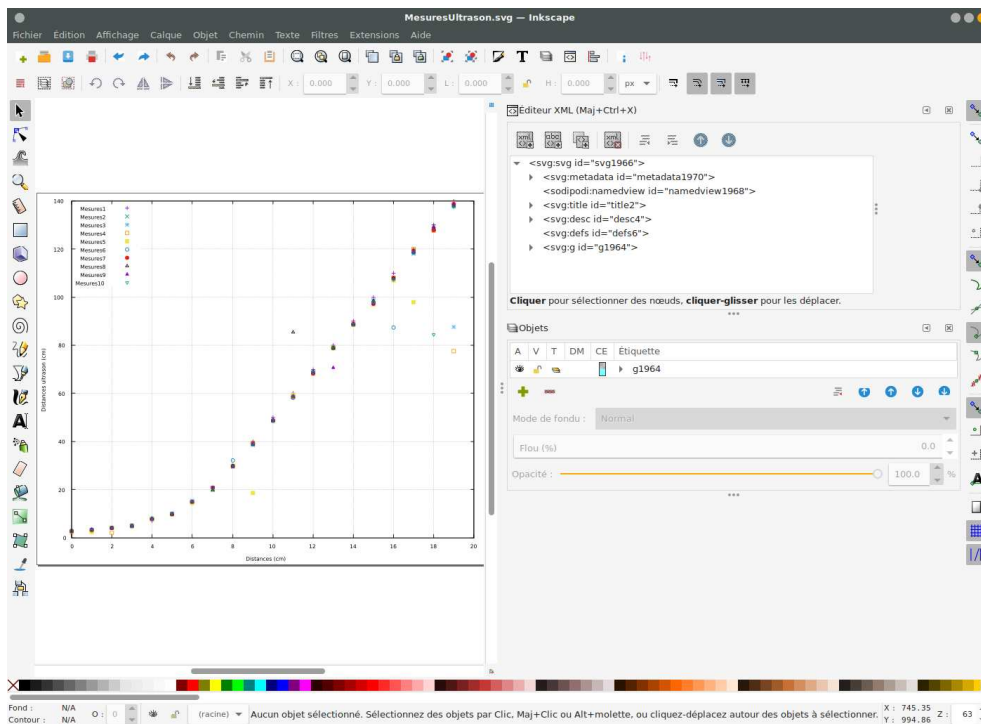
MesuresUltrason.svg – Inkscape

Fichier Édition Affichage Calque Objet Chemin Texte Filtres Extensions Aide

X: 0.000 Y: 0.000 L: 0.000 H: 0.000 px

Éditeur XML (Maj+Ctrl+X)

<svg:svg id="svg1966">
<svg:metadata id="metadata1970">
<sodipodi:namedview id="namedview1968">
<svg:title id="title2">
<svg:desc id="desc4">
<svg:defs id="defs6">
<svg:g id="g1964">

**Cliquer** pour sélectionner des nœuds, **cliquer-glisser** pour les déplacer.

Objets

| A | V | T | DM | CE | Étiquette |
|---|---|---|---|---|---|
| | | | | | g1964 |

Mode de fondu : Normal

Flou (%) 0.0

Opacité : 100.0 %

Mesures1
Mesures2
Mesures3
Mesures4
Mesures5
Mesures6
Mesures7
Mesures8
Mesures9
Mesures10

140
120
100
80
60
40
20
0

Distances ultrason (cm)

0 2 4 6 8 10 12 14 16 18 20

Distances (cm)

Fond : N/A
Contour : N/A
O: 0
(racine)
Aucun objet sélectionné. Sélectionnez des objets par Clic, Maj+Clic ou Alt+molette, ou cliquez-déplacez autour des objets à sélectionner.
X: 745.35
Y: 994.86
Z: 63